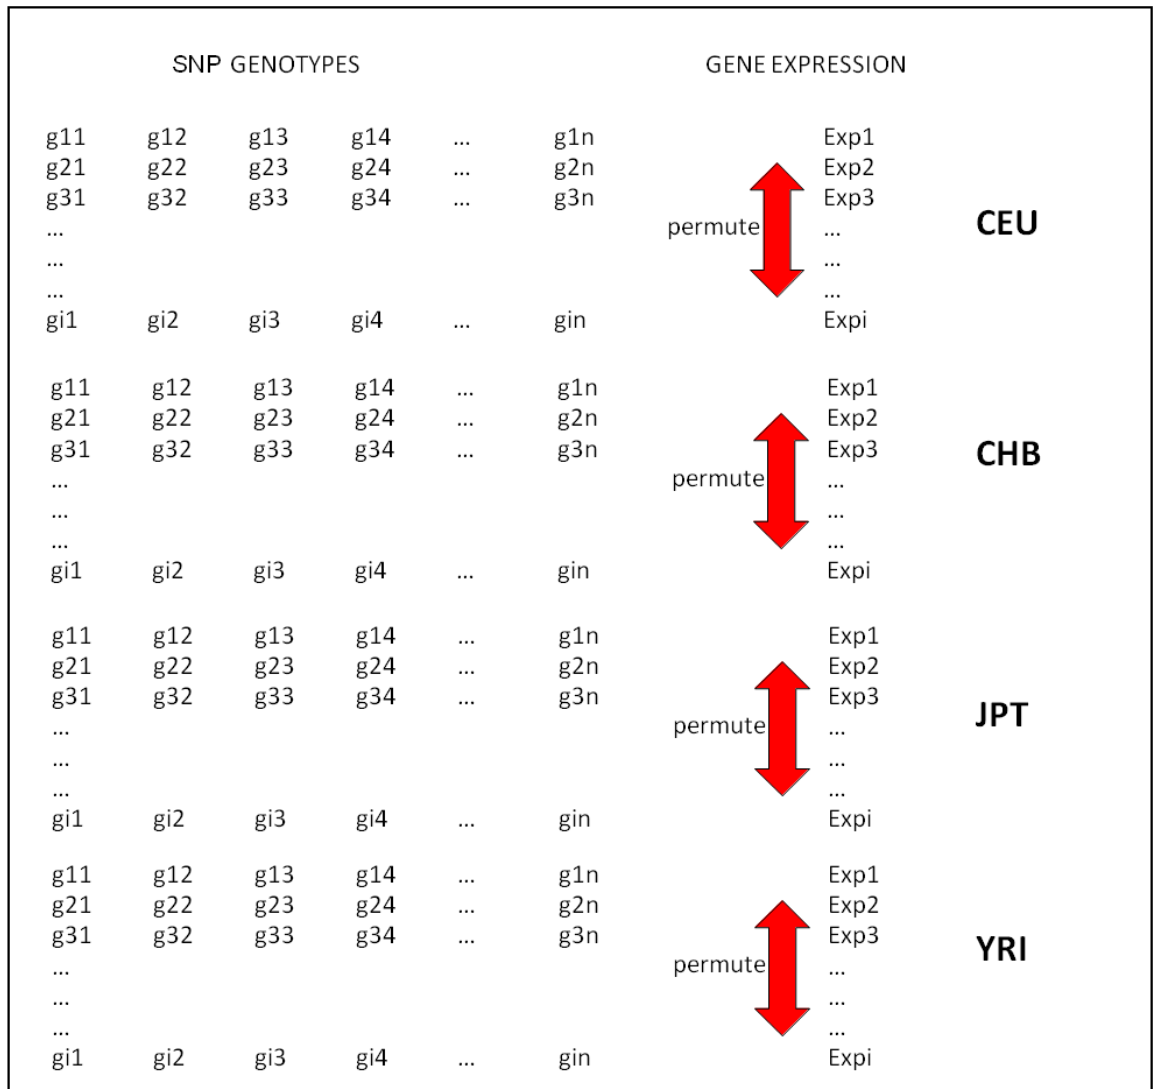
SNP GENOTYPES

GENE EXPRESSION

g11 g12 g13 g14 … g1n
g21 g22 g23 g24 … g2n
g31 g32 g33 g34 … g3n
…
…
…
gi1 gi2 gi3 gi4 … gin

permute

Exp1
Exp2
Exp3
…
…
…
Expi

CEU

g11 g12 g13 g14 … g1n
g21 g22 g23 g24 … g2n
g31 g32 g33 g34 … g3n
…
…
…
gi1 gi2 gi3 gi4 … gin

permute

Exp1
Exp2
Exp3
…
…
…
Expi

CHB

g11 g12 g13 g14 … g1n
g21 g22 g23 g24 … g2n
g31 g32 g33 g34 … g3n
…
…
…
gi1 gi2 gi3 gi4 … gin

permute

Exp1
Exp2
Exp3
…
…
…
Expi

JPT

g11 g12 g13 g14 … g1n
g21 g22 g23 g24 … g2n
g31 g32 g33 g34 … g3n
…
…
…
gi1 gi2 gi3 gi4 … gin

permute

Exp1
Exp2
Exp3
…
…
…
Expi

YRI